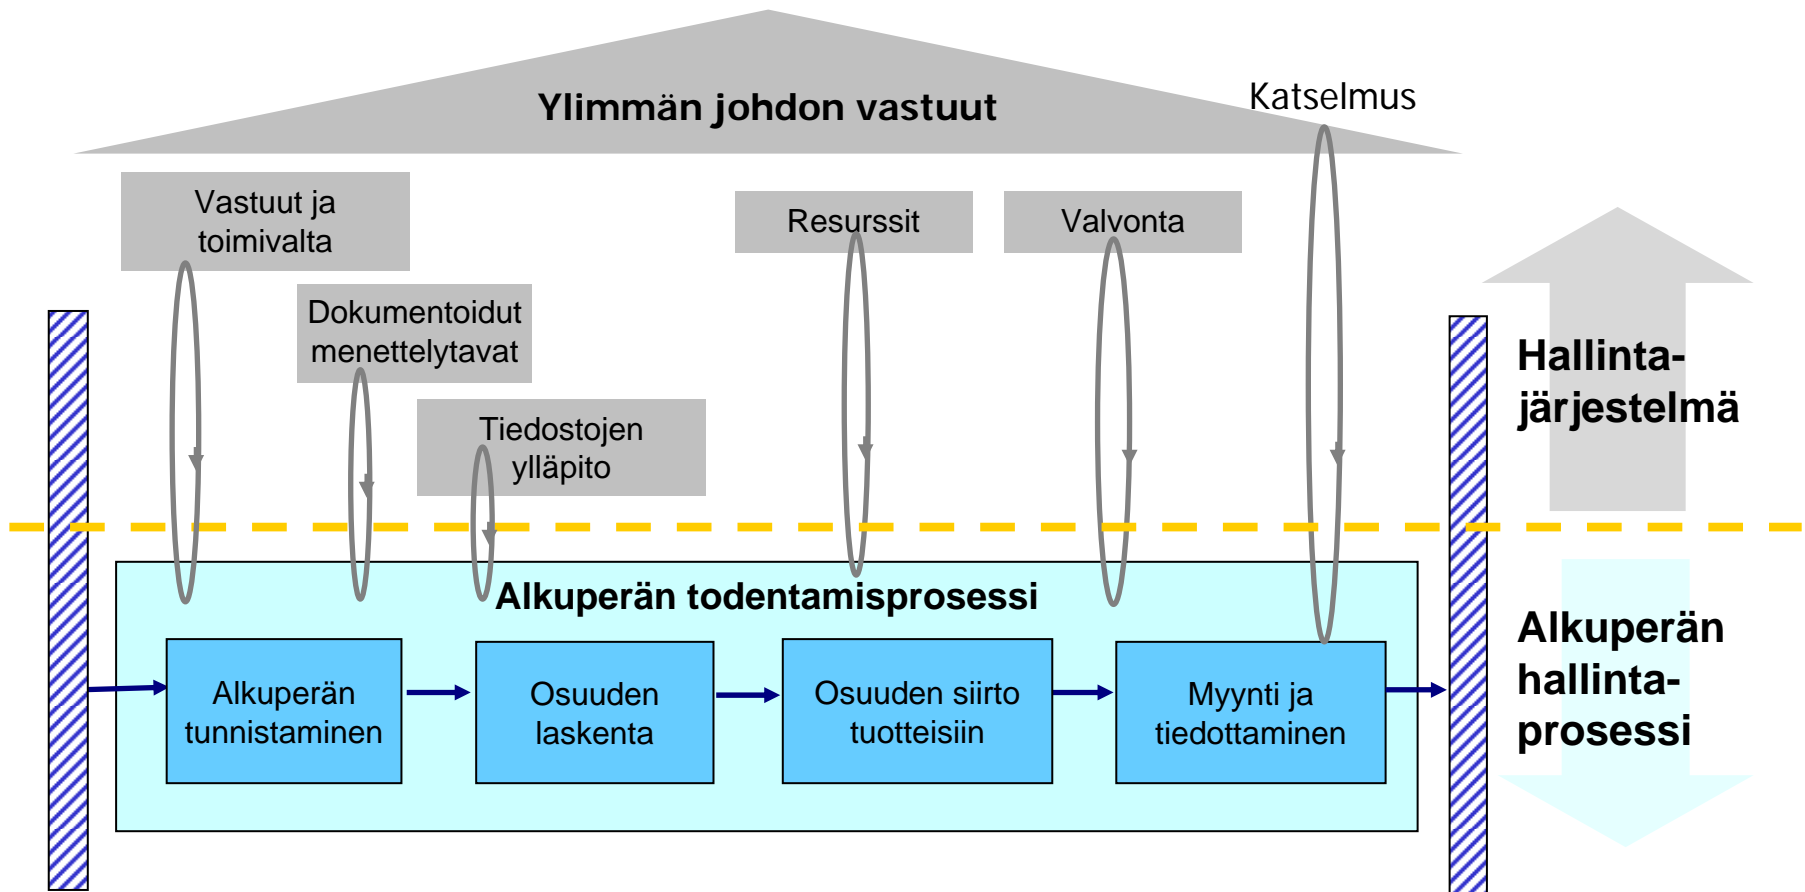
Ylimmän johdon vastuut

Katselmus

Vastuut ja toimivalta

Resurssit

Valvonta

Dokumentoidut menettelytavat

Tiedostojen ylläpito

Hallinta-järjestelmä

Alkuperän todentamisprosessi

Alkuperän tunnistaminen

Osuuden laskenta

Osuuden siirto tuotteisiin

Myynti ja tiedottaminen

Alkuperän hallinta-prosessi